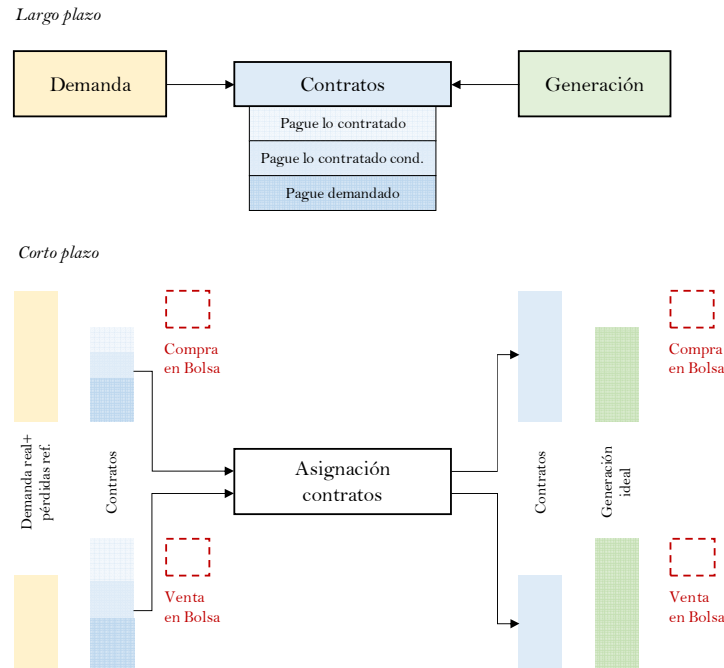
Largo plazo

Demanda

Contratos

Generación

Pague lo contratado

Pague lo contratado cond.

Pague demandado

Corto plazo

Demanda real+ pérdidas ref.

Contratos

Compra en Bolsa

Venta en Bolsa

Asignación contratos

Contratos

Generación ideal

Compra en Bolsa

Venta en Bolsa